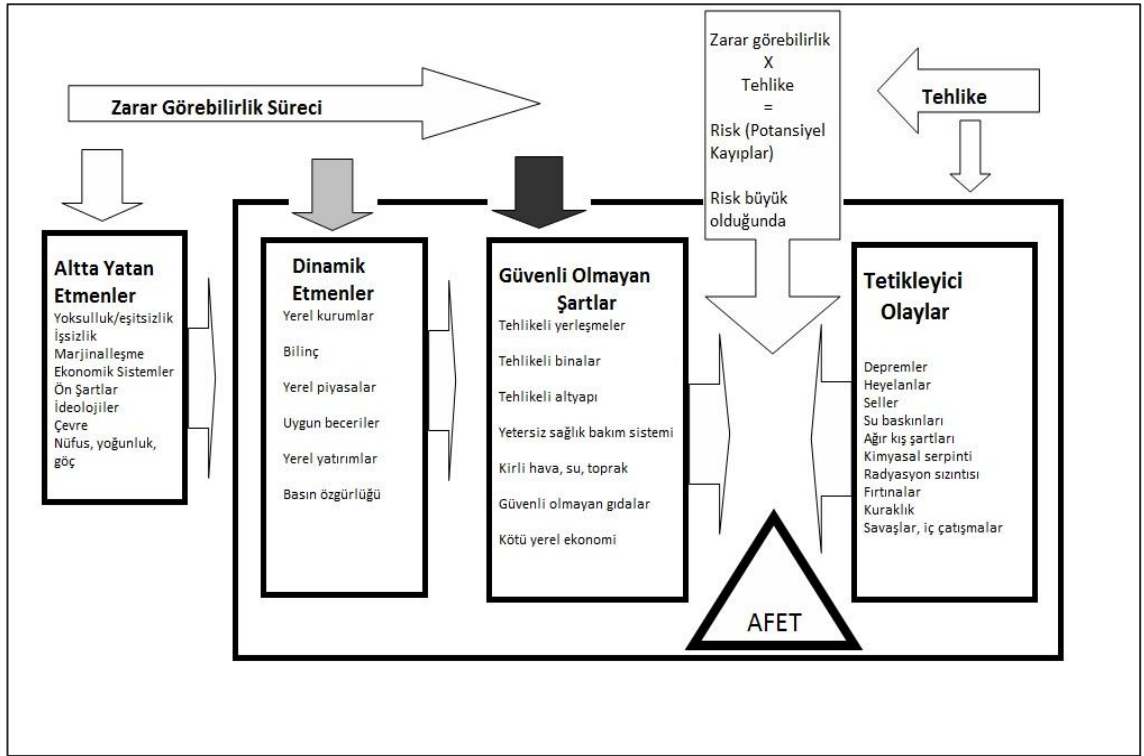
Zarar Görebilirlik Süreci

Zarar görebilirlik
X
Tehlike
=
Risk (Potansiyel Kayıplar)

Risk büyük olduğunda

Tehlike

Altta Yatan Etmenler
Yoksulluk/eşitsizlik
İşsizlik
Marjinalleşme
Ekonomik Sistemler
Ön Şartlar
İdeolojiler
Çevre
Nüfus, yoğunluk, göç

Dinamik Etmenler
Yerel kurumlar
Bilinç
Yerel piyasalar
Uygun beceriler
Yerel yatırımlar
Basın özgürlüğü

Güvenli Olmayan Şartlar
Tehlikeli yerleşmeler
Tehlikeli binalar
Tehlikeli altyapı
Yetersiz sağlık bakım sistemi
Kirli hava, su, toprak
Güvenli olmayan gıdalar
Kötü yerel ekonomi

AFET

Tetikleyici Olaylar
Depremler
Heyelanlar
Seller
Su baskınları
Ağır kış şartları
Kimyasal serpinti
Radyasyon sızıntısı
Fırtınalar
Kuraklık
Savaşlar, iç çatışmalar